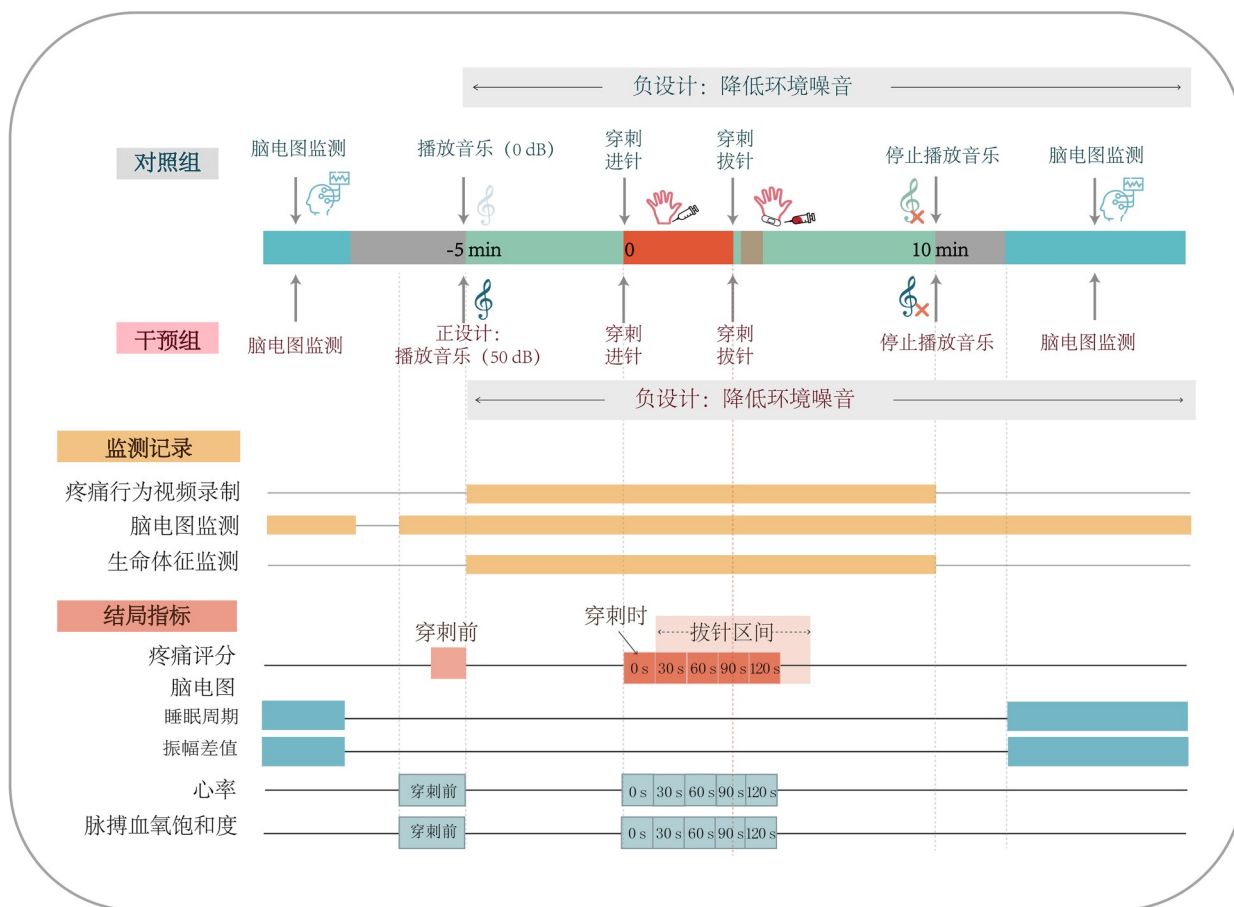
负设计：降低环境噪音

对照组

脑电图监测

播放音乐（0 dB）

穿刺
进针

穿刺
拔针

停止播放音乐

脑电图监测

-5 min

0

10 min

干预组

脑电图监测

正设计：
播放音乐（50 dB）

穿刺
进针

穿刺
拔针

停止播放音乐

脑电图监测

负设计：降低环境噪音

监测记录

疼痛行为视频录制

脑电图监测

生命体征监测

结局指标

穿刺前

穿刺时

拔针区间

疼痛评分

0 s | 30 s | 60 s | 90 s | 120 s

脑电图

睡眠周期

振幅差值

心率

穿刺前

0 s | 30 s | 60 s | 90 s | 120 s

脉搏血氧饱和度

穿刺前

0 s | 30 s | 60 s | 90 s | 120 s